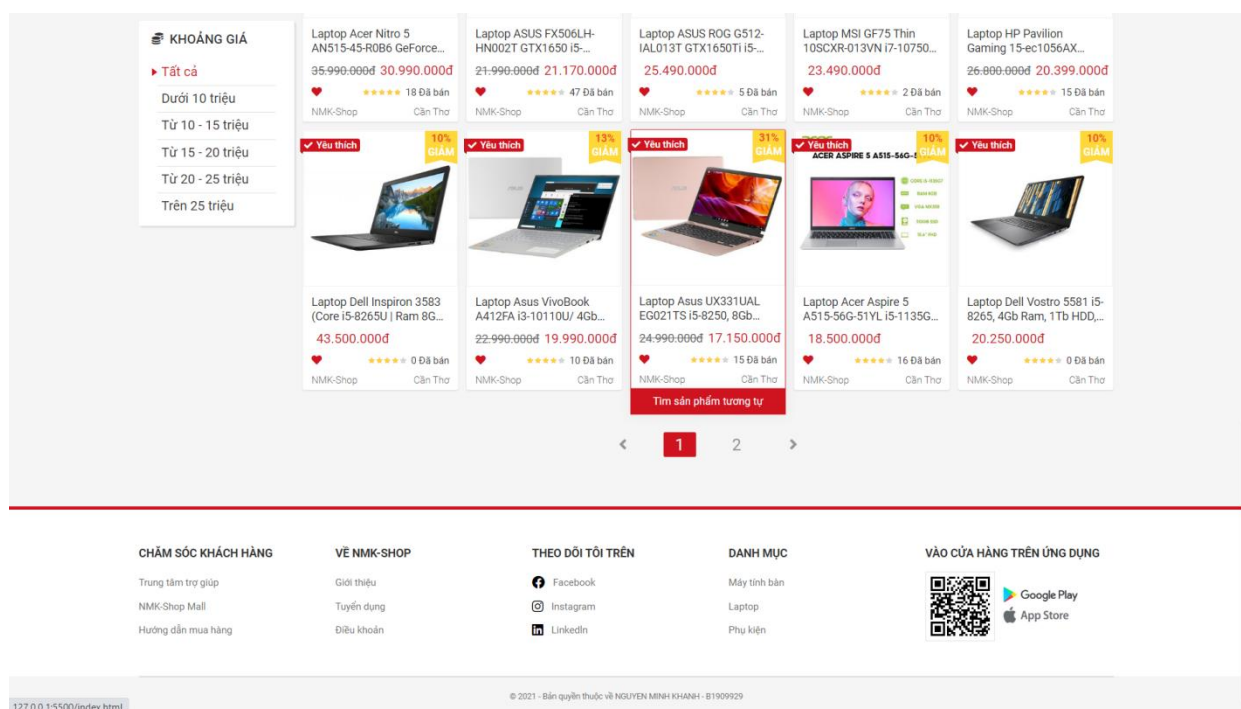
KHOẢNG GIÁ
Tất cả
Dưới 10 triệu
Từ 10 - 15 triệu
Từ 15 - 20 triệu
Từ 20 - 25 triệu
Trên 25 triệu

Laptop Acer Nitro 5 AN515-45-R0B6 GeForce...
~~35.990.000đ~~ 30.990.000đ
18 Đã bán
NMK-Shop Cần Thơ

Laptop ASUS FX506LH-HN002T GTX1650 i5-...
~~21.990.000đ~~ 21.170.000đ
47 Đã bán
NMK-Shop Cần Thơ

Laptop ASUS ROG G512-IAL013T GTX1650Ti i5-...
25.490.000đ
5 Đã bán
NMK-Shop Cần Thơ

Laptop MSI GF75 Thin 10SCXR-013VN i7-10750...
23.490.000đ
2 Đã bán
NMK-Shop Cần Thơ

Laptop HP Pavilion Gaming 15-ec1056AX...
~~26.800.000đ~~ 20.399.000đ
15 Đã bán
NMK-Shop Cần Thơ

Yêu thích
10% GIẢM
Laptop Dell Inspiron 3583 (Core i5-8265U | Ram 8G...
43.500.000đ
0 Đã bán
NMK-Shop Cần Thơ

Yêu thích
13% GIẢM
Laptop Asus VivoBook A412FA i3-10110U/ 4Gb...
~~22.990.000đ~~ 19.990.000đ
10 Đã bán
NMK-Shop Cần Thơ

Yêu thích
31% GIẢM
Laptop Asus UX331UAL EG021TS i5-8250, 8Gb...
~~24.990.000đ~~ 17.150.000đ
15 Đã bán
NMK-Shop Cần Thơ
Tìm sản phẩm tương tự

Yêu thích
10% GIẢM
ACER ASPIRE 5 A515-56G-5
Laptop Acer Aspire 5 A515-56G-51YL i5-1135G...
18.500.000đ
16 Đã bán
NMK-Shop Cần Thơ

Yêu thích
10% GIẢM
Laptop Dell Vostro 5581 i5-8265, 4Gb Ram, 1Tb HDD,...
20.250.000đ
0 Đã bán
NMK-Shop Cần Thơ

‹ 1 2 ›

CHĂM SÓC KHÁCH HÀNG
Trung tâm trợ giúp
NMK-Shop Mall
Hướng dẫn mua hàng

VỀ NMK-SHOP
Giới thiệu
Tuyển dụng
Điều khoản

THEO DÕI TÔI TRÊN
Facebook
Instagram
LinkedIn

DANH MỤC
Máy tính bàn
Laptop
Phụ kiện

VÀO CỬA HÀNG TRÊN ỨNG DỤNG
Google Play
App Store

© 2021 - Bản quyền thuộc về NGUYEN MINH KHANH - B1909929

127.0.0.1:5500/index.html